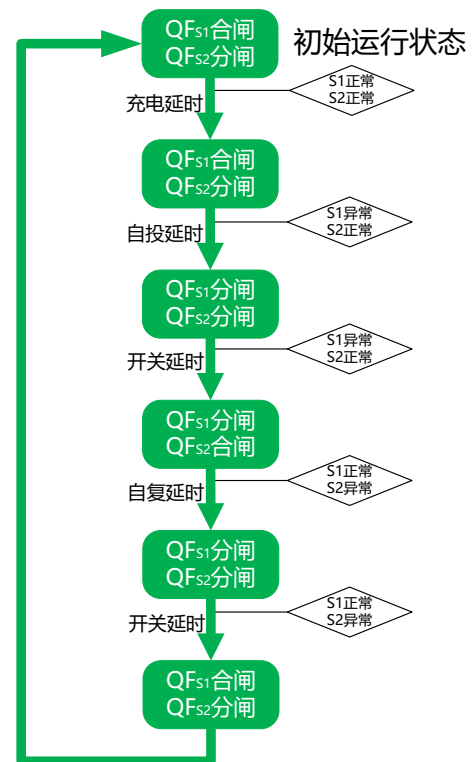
$QF_{S1}$合闸
$QF_{S2}$分闸

初始运行状态

S1正常
S2正常

充电延时

$QF_{S1}$合闸
$QF_{S2}$分闸

S1异常
S2正常

自投延时

$QF_{S1}$分闸
$QF_{S2}$分闸

S1异常
S2正常

开关延时

$QF_{S1}$分闸
$QF_{S2}$合闸

S1正常
S2异常

自复延时

$QF_{S1}$分闸
$QF_{S2}$分闸

S1正常
S2异常

开关延时

$QF_{S1}$合闸
$QF_{S2}$分闸